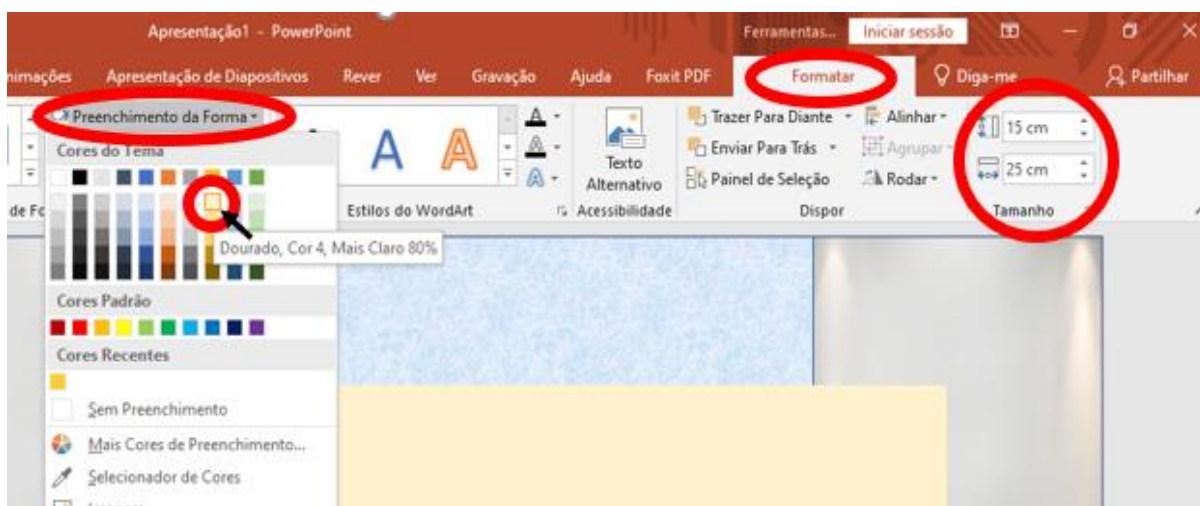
Apresentação1 - PowerPoint

Ferramentas...

Iniciar sessão

nimações

Apresentação de Diapositivos

Rever

Ver

Gravação

Ajuda

Foxit PDF

Formatar

Diga-me

Partilhar

Preenchimento da Forma

Cores do Tema

A

A

Texto Alternativo

Trazer Para Diante

Enviar Para Trás

Painel de Seleção

Alinhar

Agrupar

Rodar

15 cm

25 cm

de Fo

Estilos do WordArt

Acessibilidade

Dispor

Tamanho

Dourado, Cor 4, Mais Claro 80%

Cores Padrão

Cores Recentes

Sem Preenchimento

Mais Cores de Preenchimento...

Selecionador de Cores

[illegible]